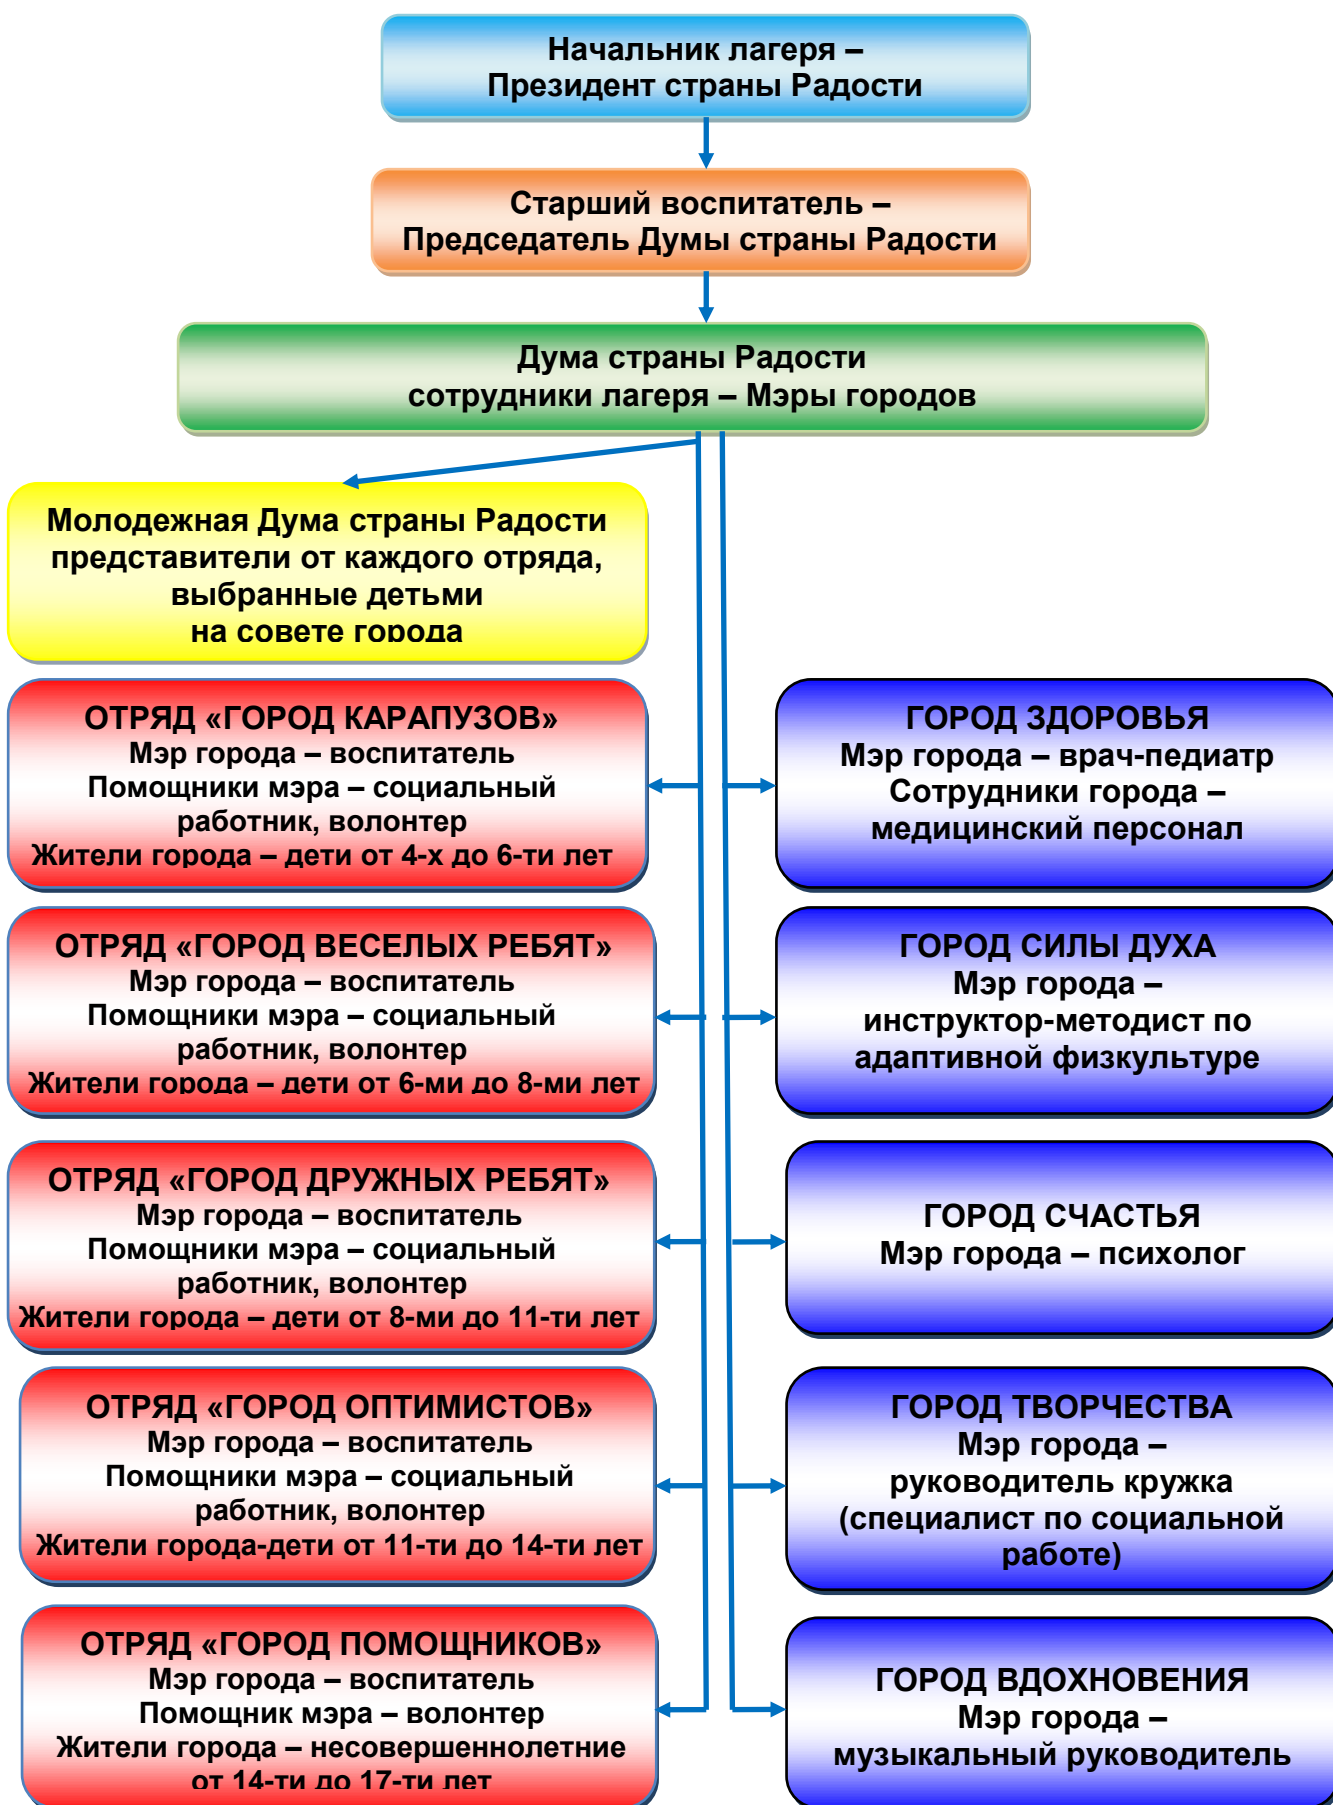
Начальник лагеря –
Президент страны Радости

Старший воспитатель –
Председатель Думы страны Радости

Дума страны Радости
сотрудники лагеря – Мэры городов

Молодежная Дума страны Радости
представители от каждого отряда, выбранные детьми
на совете города

ОТРЯД «ГОРОД КАРАПУЗОВ»
Мэр города – воспитатель
Помощники мэра – социальный работник, волонтер
Жители города – дети от 4-х до 6-ти лет

ОТРЯД «ГОРОД ВЕСЕЛЫХ РЕБЯТ»
Мэр города – воспитатель
Помощники мэра – социальный работник, волонтер
Жители города – дети от 6-ми до 8-ми лет

ОТРЯД «ГОРОД ДРУЖНЫХ РЕБЯТ»
Мэр города – воспитатель
Помощники мэра – социальный работник, волонтер
Жители города – дети от 8-ми до 11-ти лет

ОТРЯД «ГОРОД ОПТИМИСТОВ»
Мэр города – воспитатель
Помощники мэра – социальный работник, волонтер
Жители города-дети от 11-ти до 14-ти лет

ОТРЯД «ГОРОД ПОМОЩНИКОВ»
Мэр города – воспитатель
Помощник мэра – волонтер
Жители города – несовершеннолетние от 14-ти до 17-ти лет

ГОРОД ЗДОРОВЬЯ
Мэр города – врач-педиатр
Сотрудники города – медицинский персонал

ГОРОД СИЛЫ ДУХА
Мэр города – инструктор-методист по адаптивной физкультуре

ГОРОД СЧАСТЬЯ
Мэр города – психолог

ГОРОД ТВОРЧЕСТВА
Мэр города – руководитель кружка (специалист по социальной работе)

ГОРОД ВДОХНОВЕНИЯ
Мэр города – музыкальный руководитель